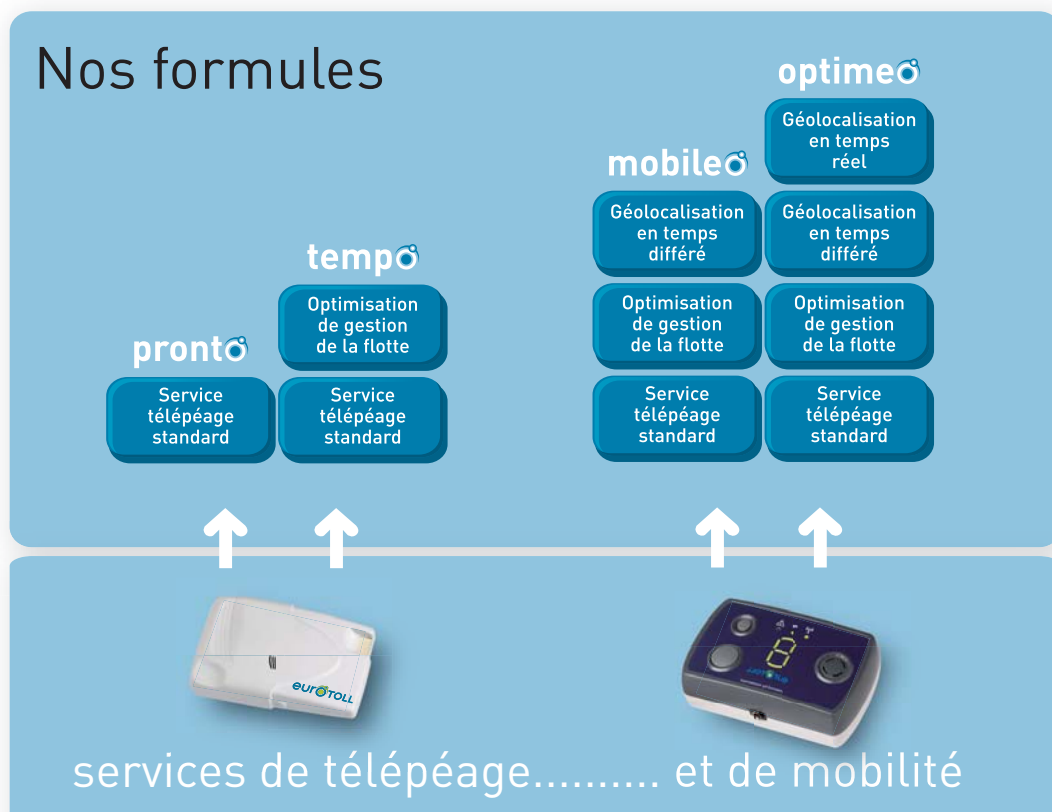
Nos formules

optimeo

Géolocalisation en temps réel

mobileo

Géolocalisation en temps différé

Géolocalisation en temps différé

tempo

Optimisation de gestion de la flotte

Optimisation de gestion de la flotte

Optimisation de gestion de la flotte

pronto

Service télépéage standard

Service télépéage standard

Service télépéage standard

Service télépéage standard

eurotoll

services de télépéage......... et de mobilité